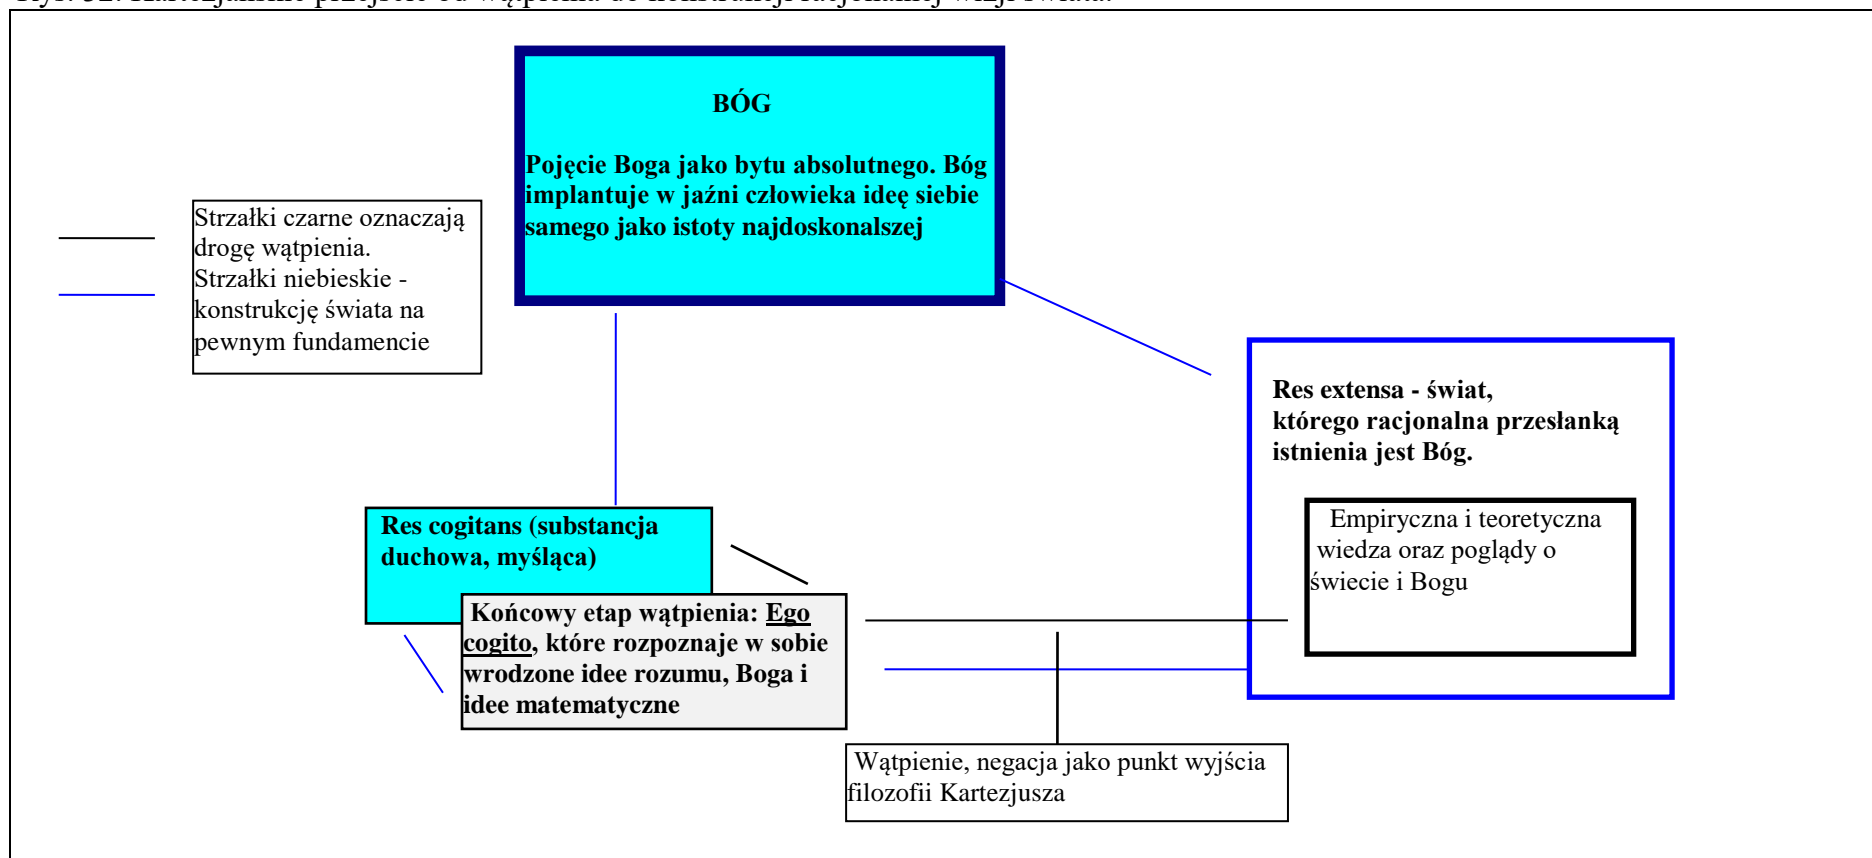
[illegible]

BÓG

Pojęcie Boga jako bytu absolutnego. Bóg implantuje w jaźni człowieka ideę siebie samego jako istoty najdoskonalszej

Strzałki czarne oznaczają drogę wątpienia.
Strzałki niebieskie - konstrukcję świata na pewnym fundamencie

Res extensa - świat, którego racjonalna przesłanką istnienia jest Bóg.

Empiryczna i teoretyczna wiedza oraz poglądy o świecie i Bogu

Res cogitans (substancja duchowa, myśląca)

Końcowy etap wątpienia: Ego cogito, które rozpoznaje w sobie wrodzone idee rozumu, Boga i idee matematyczne

Wątpienie, negacja jako punkt wyjścia filozofii Kartezjusza